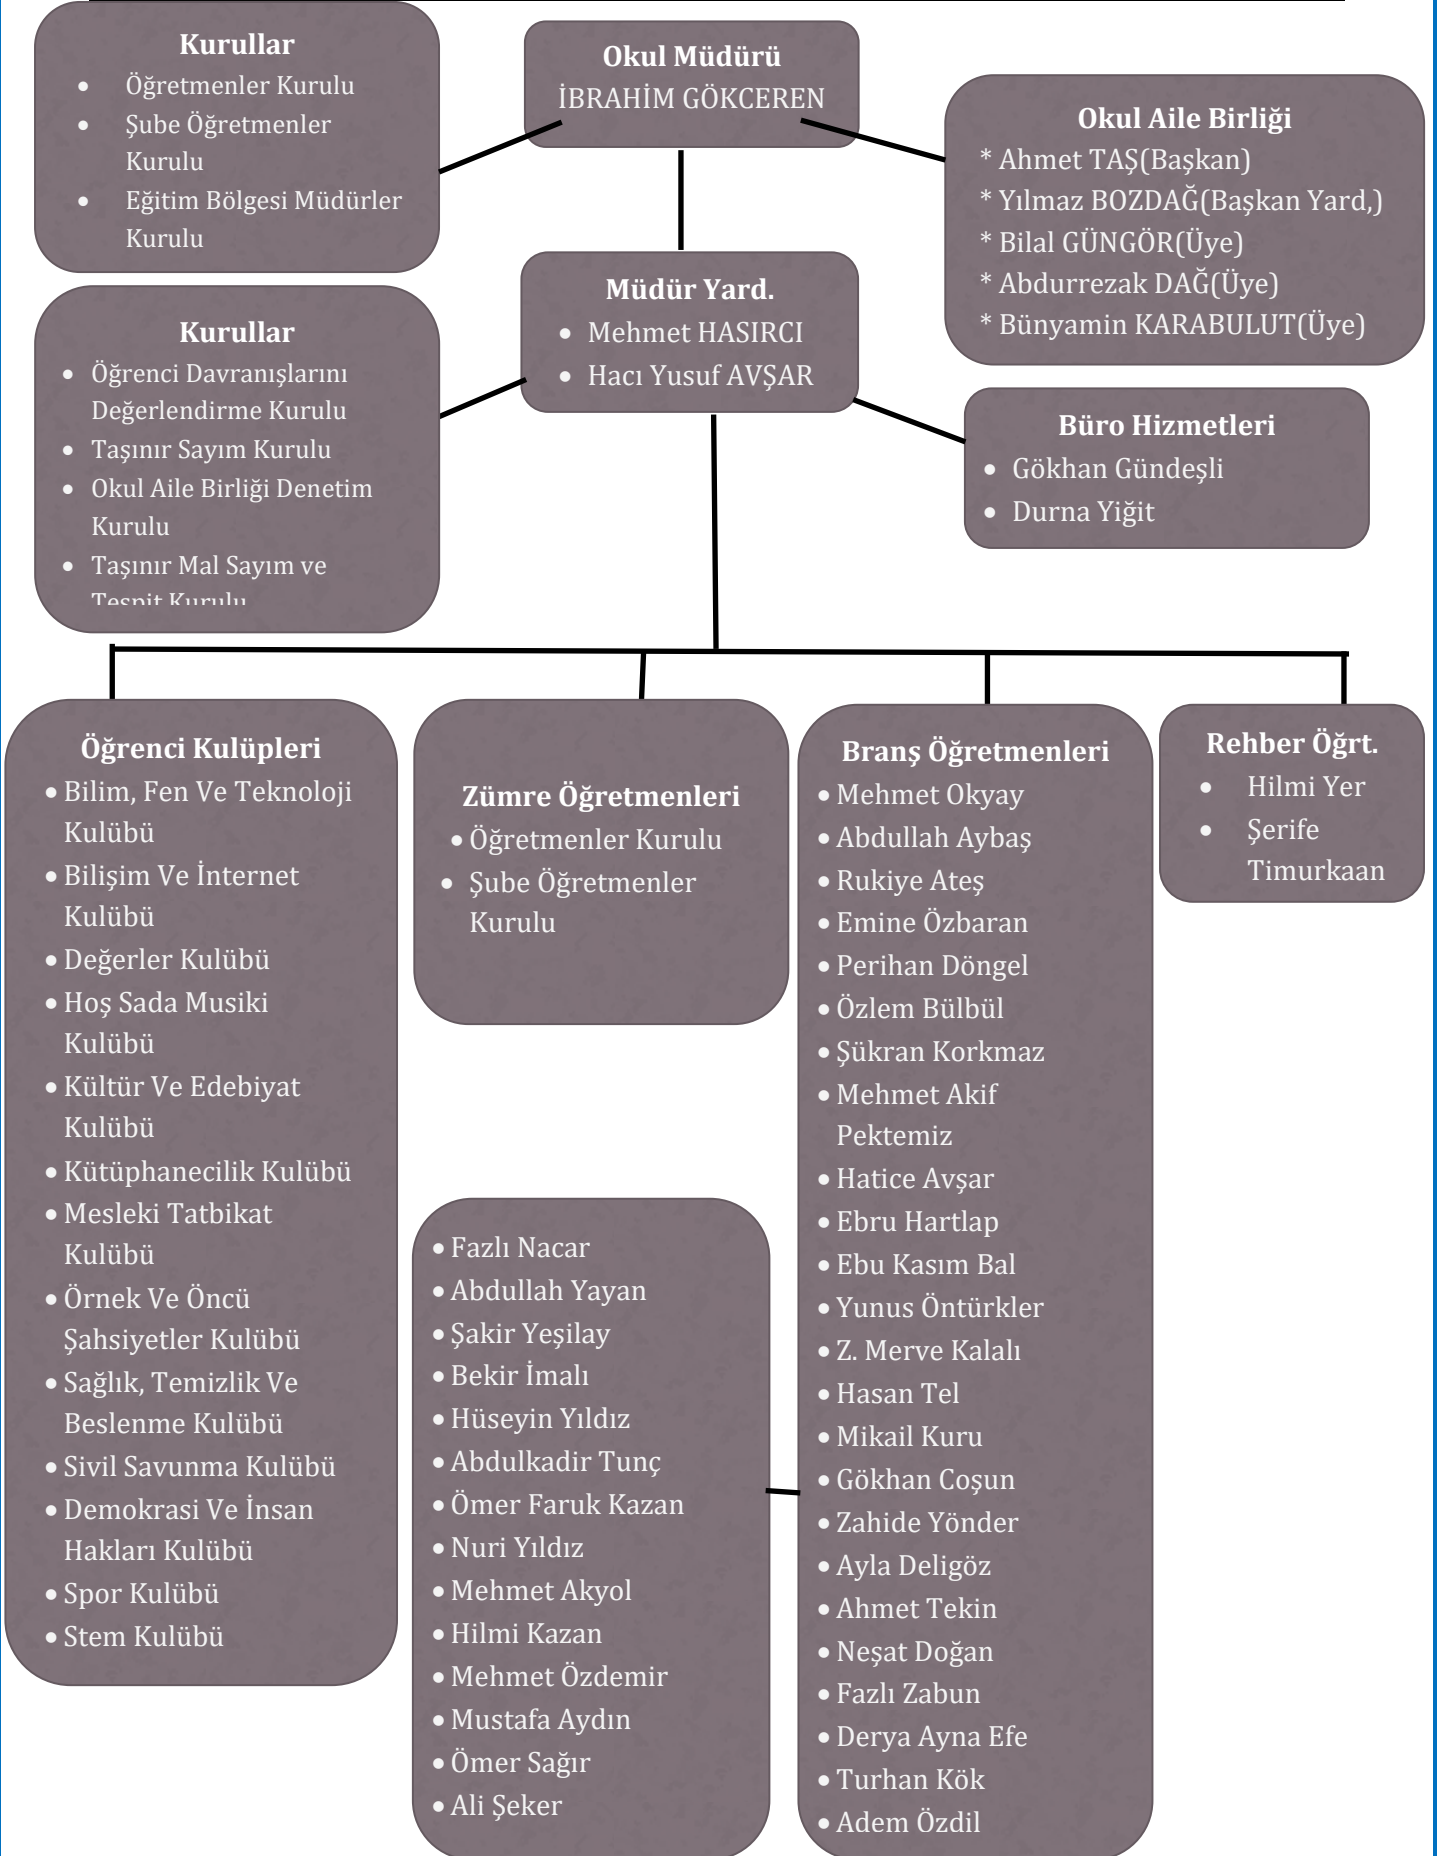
Kurullar
- Öğretmenler Kurulu
- Şube Öğretmenler Kurulu
- Eğitim Bölgesi Müdürler Kurulu

Okul Müdürü
İBRAHİM GÖKCEREN

Okul Aile Birliği
* Ahmet TAŞ(Başkan)
* Yılmaz BOZDAĞ(Başkan Yard,)
* Bilal GÜNGÖR(Üye)
* Abdurrezak DAĞ(Üye)
* Bünyamin KARABULUT(Üye)

Kurullar
- Öğrenci Davranışlarını Değerlendirme Kurulu
- Taşınır Sayım Kurulu
- Okul Aile Birliği Denetim Kurulu
- Taşınır Mal Sayım ve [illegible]

Müdür Yard.
- Mehmet HASIRCI
- Hacı Yusuf AVŞAR

Büro Hizmetleri
- Gökhan Gündeşli
- Durna Yiğit

Öğrenci Kulüpleri
- Bilim, Fen Ve Teknoloji Kulübü
- Bilişim Ve İnternet Kulübü
- Değerler Kulübü
- Hoş Sada Musiki Kulübü
- Kültür Ve Edebiyat Kulübü
- Kütüphanecilik Kulübü
- Mesleki Tatbikat Kulübü
- Örnek Ve Öncü Şahsiyetler Kulübü
- Sağlık, Temizlik Ve Beslenme Kulübü
- Sivil Savunma Kulübü
- Demokrasi Ve İnsan Hakları Kulübü
- Spor Kulübü
- Stem Kulübü

Zümre Öğretmenleri
- Öğretmenler Kurulu
- Şube Öğretmenler Kurulu

Branş Öğretmenleri
- Mehmet Okyay
- Abdullah Aybaş
- Rukiye Ateş
- Emine Özbaran
- Perihan Döngel
- Özlem Bülbül
- Şükran Korkmaz
- Mehmet Akif Pektemiz
- Hatice Avşar
- Ebru Hartlap
- Ebu Kasım Bal
- Yunus Öntürkler
- Z. Merve Kalalı
- Hasan Tel
- Mikail Kuru
- Gökhan Coşun
- Zahide Yönder
- Ayla Deligöz
- Ahmet Tekin
- Neşat Doğan
- Fazlı Zabun
- Derya Ayna Efe
- Turhan Kök
- Adem Özdil

Rehber Öğrt.
- Hilmi Yer
- Şerife Timurkaan

- Fazlı Nacar
- Abdullah Yayan
- Şakir Yeşilay
- Bekir İmalı
- Hüseyin Yıldız
- Abdulkadir Tunç
- Ömer Faruk Kazan
- Nuri Yıldız
- Mehmet Akyol
- Hilmi Kazan
- Mehmet Özdemir
- Mustafa Aydın
- Ömer Sağır
- Ali Şeker